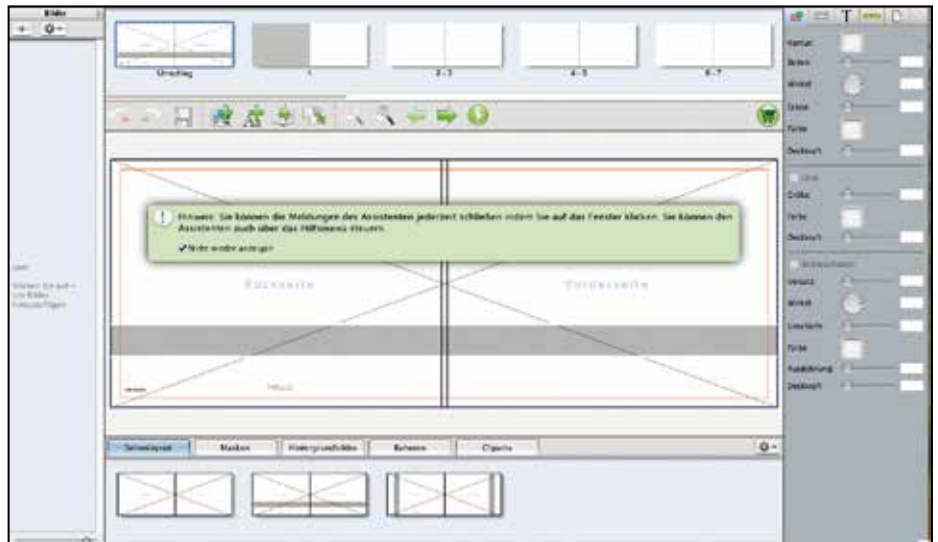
Bilder

Umschlag
1
2 - 3
4 - 5
6 - 7

Hinweis: Sie können die Meldungen des Assistenten jederzeit schließen indem Sie auf das Fenster klicken. Sie können den Assistenten auch über das Hilfemenü steuern.
✔ Nicht wieder anzeigen

Rückseite
Vorderseite

Seitenlayout
Masken
Hintergrundbilder
Rahmen
Cliparts

Rahmen
Breite
Winkel
Größe
Farbe
Deckkraft
Linie
Größe
Farbe
Deckkraft
Schlagschatten
Versatz
Winkel
Unschärfe
Farbe
Ausdehnung
Deckkraft

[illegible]